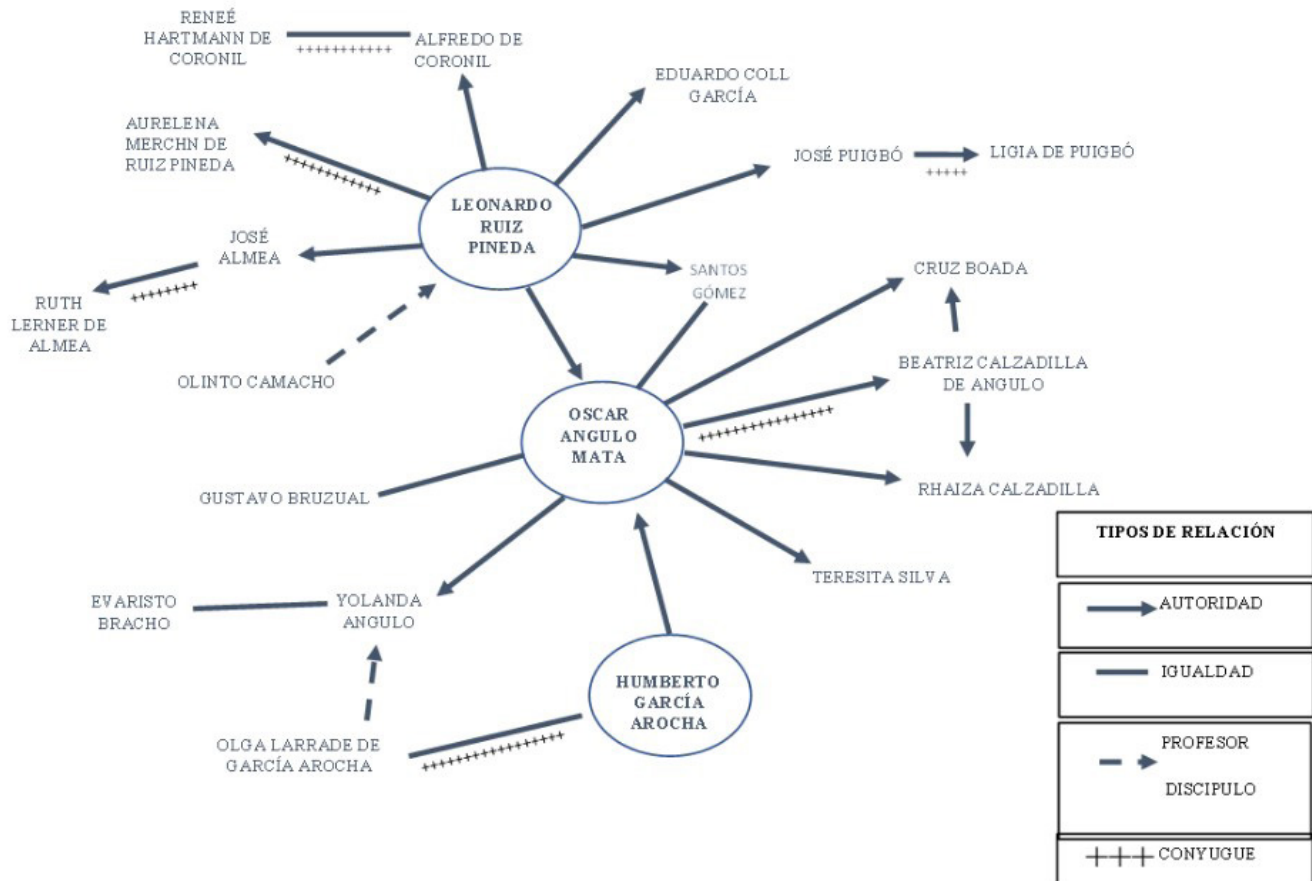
RENEÉ HARTMANN DE CORONIL

ALFREDO DE CORONIL

EDUARDO COLL GARCÍA

AURELENA MERCHN DE RUIZ PINEDA

JOSÉ PUIGBÓ

LIGIA DE PUIGBÓ

LEONARDO RUIZ PINEDA

JOSÉ ALMEA

RUTH LERNER DE ALMEA

SANTOS GÓMEZ

CRUZ BOADA

OLINTO CAMACHO

BEATRIZ CALZADILLA DE ANGULO

OSCAR ANGULO MATA

GUSTAVO BRUZUAL

RHAIZA CALZADILLA

TIPOS DE RELACIÓN

TERESITA SILVA

AUTORIDAD

EVARISTO BRACHO

YOLANDA ANGULO

IGUALDAD

HUMBERTO GARCÍA AROCHA

PROFESOR

DISCIPULO

OLGA LARRADE DE GARCÍA AROCHA

CONYUGUE